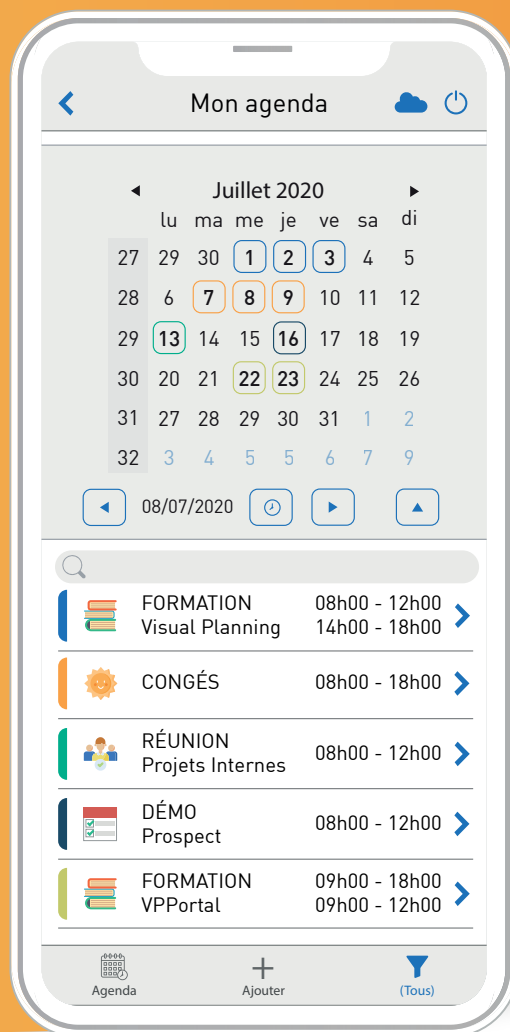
Mon agenda

Juillet 2020

| | lu | ma | me | je | ve | sa | di |
|---|---|---|---|---|---|---|---|
| 27 | 29 | 30 | 1 | 2 | 3 | 4 | 5 |
| 28 | 6 | 7 | 8 | 9 | 10 | 11 | 12 |
| 29 | 13 | 14 | 15 | 16 | 17 | 18 | 19 |
| 30 | 20 | 21 | 22 | 23 | 24 | 25 | 26 |
| 31 | 27 | 28 | 29 | 30 | 31 | 1 | 2 |
| 32 | 3 | 4 | 5 | 5 | 6 | 7 | 9 |

08/07/2020

FORMATION
Visual Planning
08h00 - 12h00
14h00 - 18h00

CONGÉS
08h00 - 18h00

RÉUNION
Projets Internes
08h00 - 12h00

DÉMO
Prospect
08h00 - 12h00

FORMATION
VPPortal
09h00 - 18h00
09h00 - 12h00

Agenda
Ajouter
(Tous)